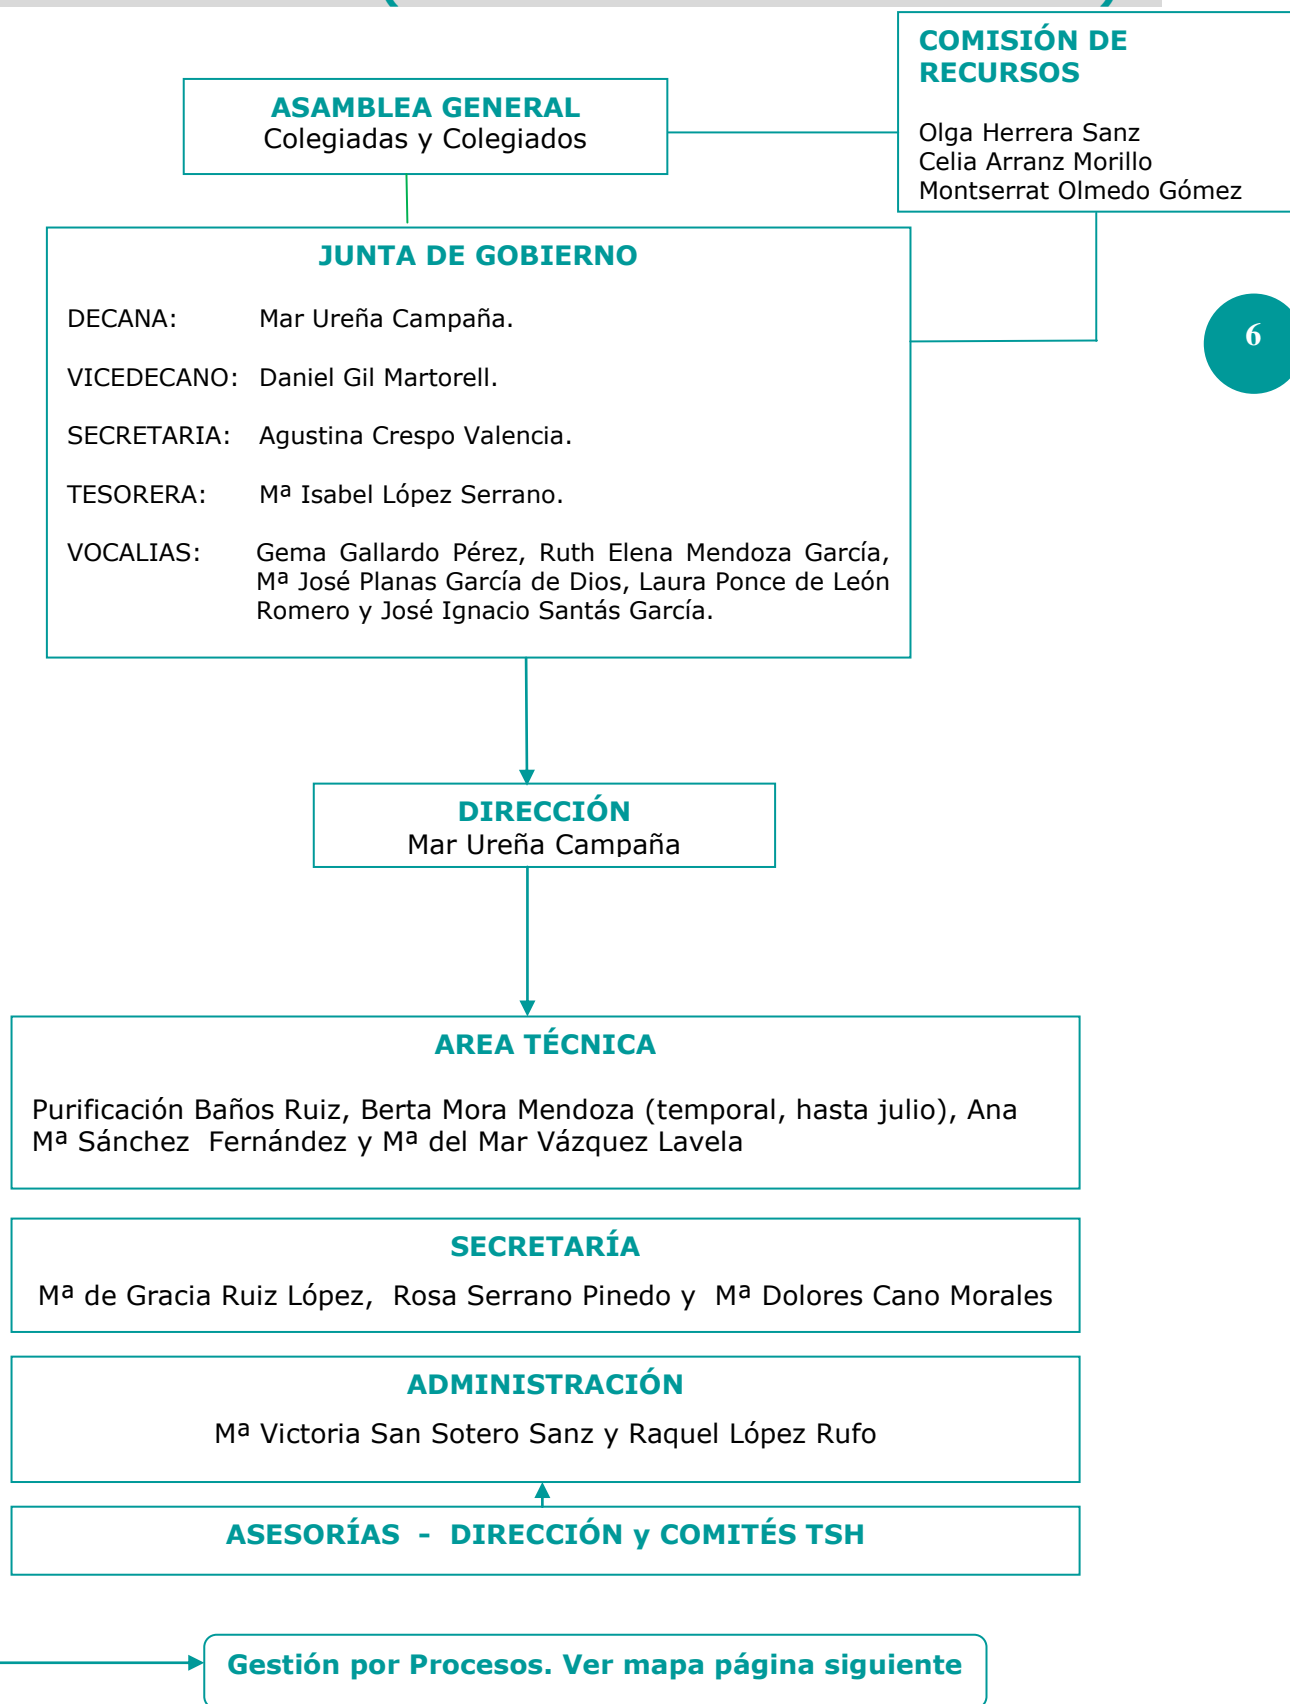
COMISIÓN DE RECURSOS

Olga Herrera Sanz
Celia Arranz Morillo
Montserrat Olmedo Gómez

ASAMBLEA GENERAL
Colegiadas y Colegiados

JUNTA DE GOBIERNO

DECANA: Mar Ureña Campaña.

VICEDECANO: Daniel Gil Martorell.

SECRETARIA: Agustina Crespo Valencia.

TESORERA: Mª Isabel López Serrano.

VOCALIAS: Gema Gallardo Pérez, Ruth Elena Mendoza García, Mª José Planas García de Dios, Laura Ponce de León Romero y José Ignacio Santás García.

6

DIRECCIÓN
Mar Ureña Campaña

AREA TÉCNICA

Purificación Baños Ruiz, Berta Mora Mendoza (temporal, hasta julio), Ana Mª Sánchez Fernández y Mª del Mar Vázquez Lavela

SECRETARÍA

Mª de Gracia Ruiz López, Rosa Serrano Pinedo y Mª Dolores Cano Morales

ADMINISTRACIÓN

Mª Victoria San Sotero Sanz y Raquel López Rufo

ASESORÍAS - DIRECCIÓN y COMITÉS TSH

Gestión por Procesos. Ver mapa página siguiente